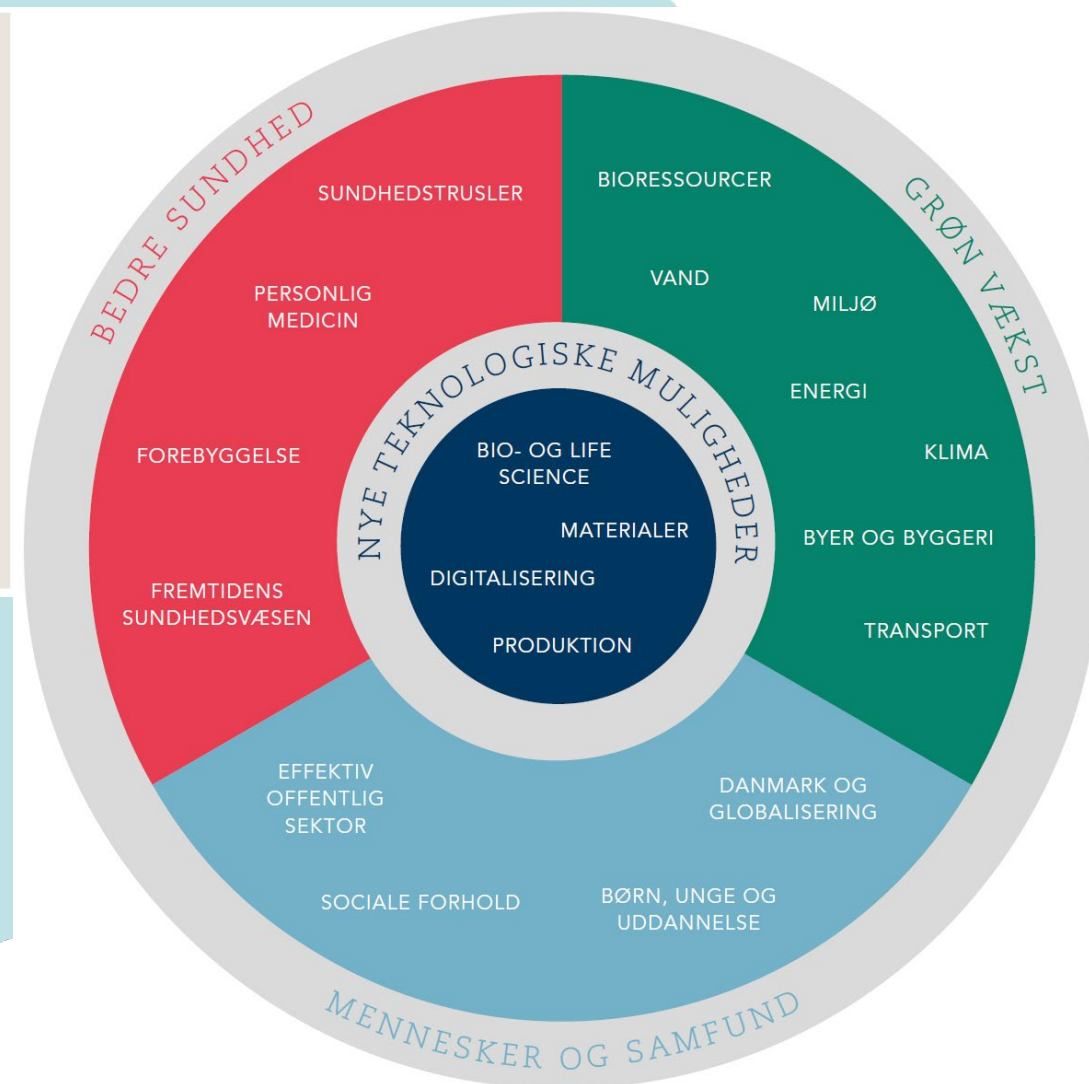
BEDRE SUNDHED

SUNDHEDSTRUSLER

PERSONLIG MEDICIN

FOREBYGGELSE

FREMTIDENS SUNDHEDSVÆSEN

GRØN VÆKST

BIORESSOURCER

VAND

MILJØ

ENERGI

KLIMA

BYER OG BYGGERI

TRANSPORT

NYE TEKNOLOGISKE MULIGHEDER

BIO- OG LIFE SCIENCE

MATERIALER

DIGITALISERING

PRODUKTION

EFFEKTIV OFFENTLIG SEKTOR

DANMARK OG GLOBALISERING

SOCIALE FORHOLD

BØRN, UNGE OG UDDANNELSE

MENNESKER OG SAMFUND